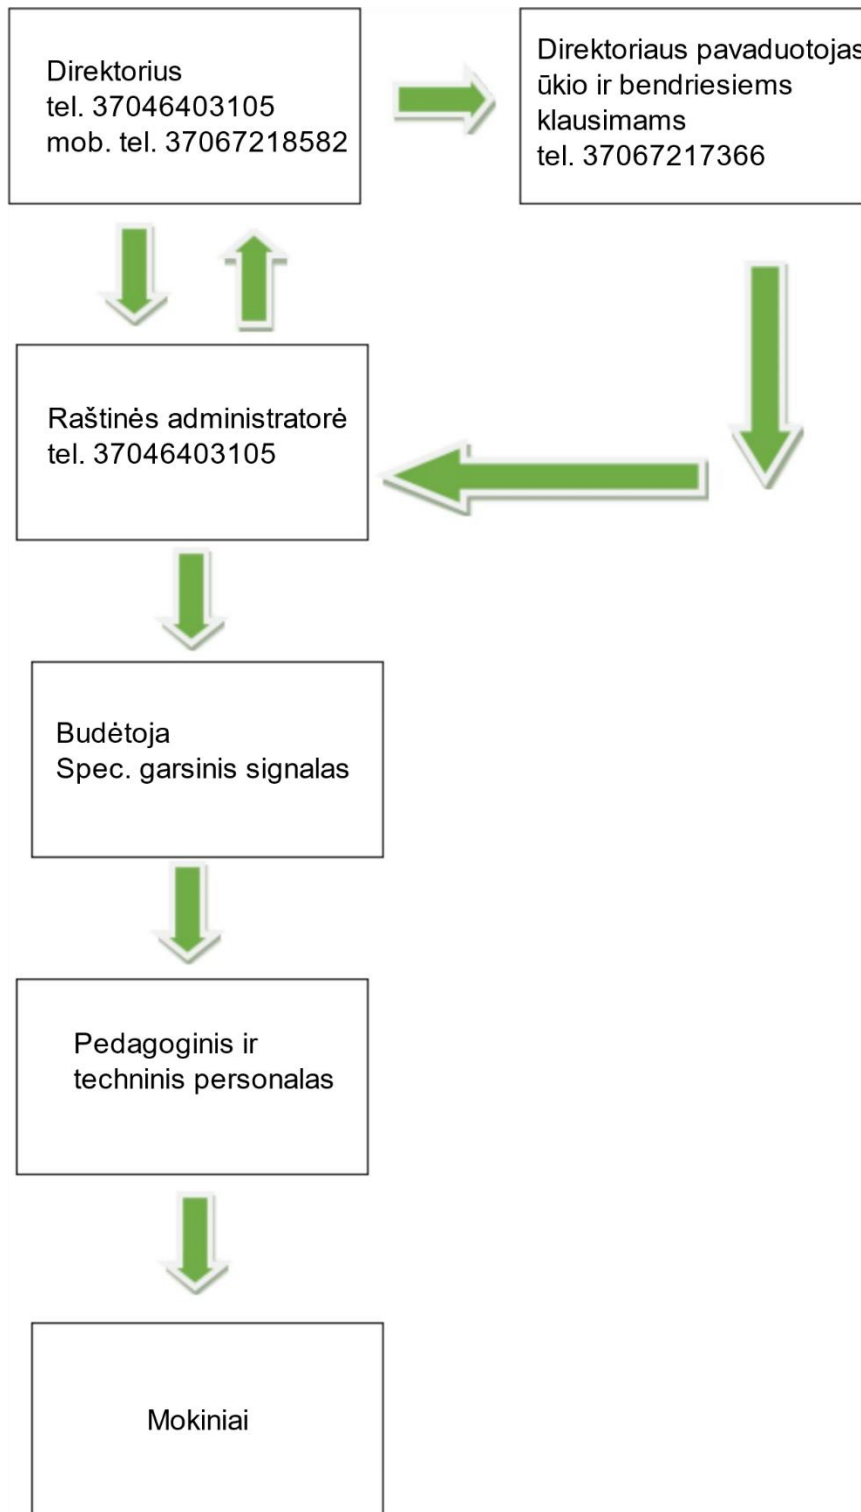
Direktorius
tel. 37046403105
mob. tel. 37067218582

Direktoriaus pavaduotojas
ūkio ir bendriesiems
klausimams
tel. 37067217366

Raštinės administratorė
tel. 37046403105

Budėtoja
Spec. garsinis signalas

Pedagoginis ir
techninis personalas

Mokiniai